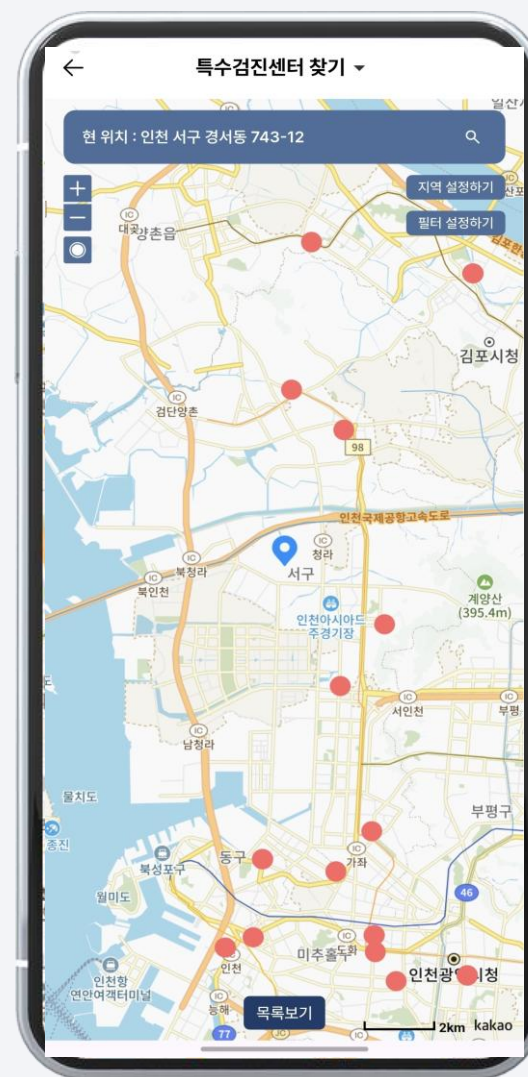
←
특수검진센터 찾기 ▾

현 위치 : 인천 서구 경서동 743-12

+
−
지역 설정하기
필터 설정하기

대곶
양촌읍
김포시청
검단양촌
98
인천국제공항고속도로
청라
서구
북청라
북인천
인천아시아드주경기장
계양산 (395.4m)
서인천
부평
남청라
물치도
부평구
북성포구
동구
가좌
월미도
46
인천
미추홀구
도화
인천항 연안여객터미널
인천광역시청
능해
77
목록보기
2km
kakao